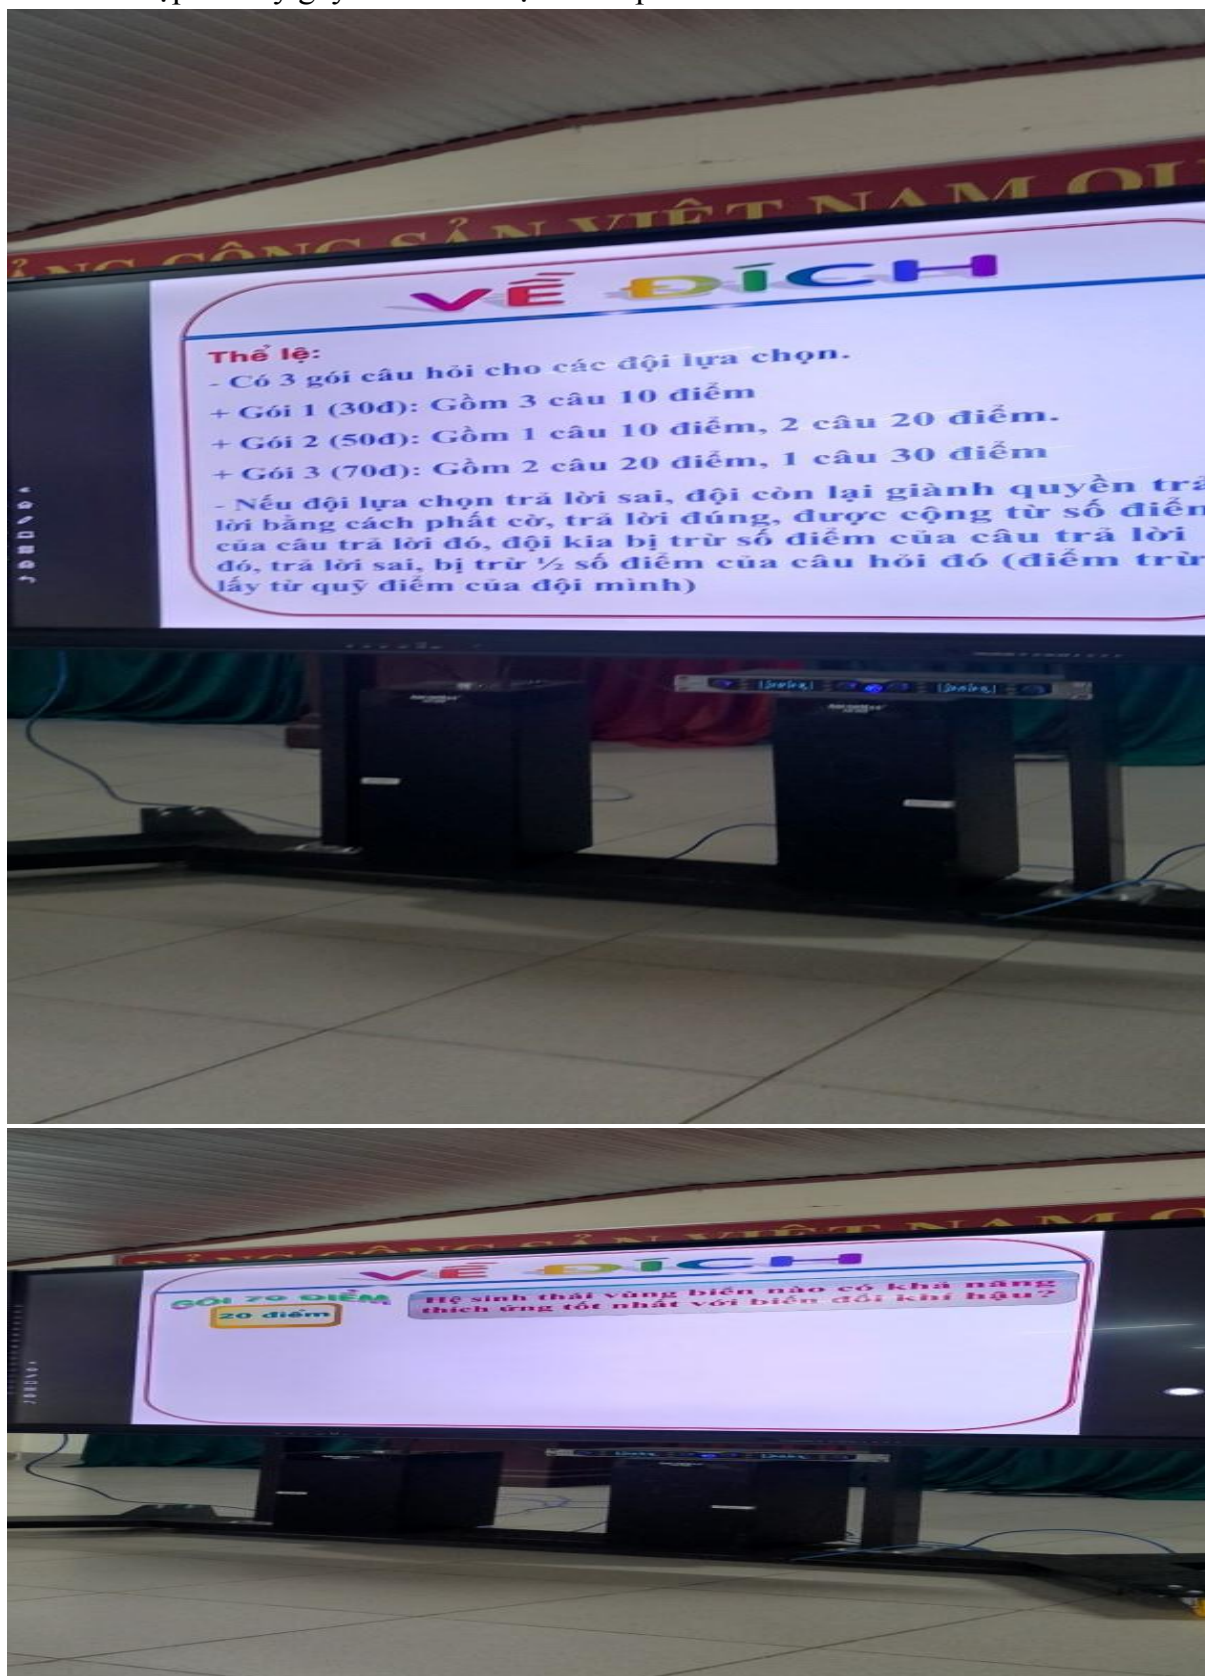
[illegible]

ẢNG CỘNG SẢN VIỆT NAM QU

VỀ ĐÍCH

Thể lệ:
- Có 3 gói câu hỏi cho các đội lựa chọn.
+ Gói 1 (30đ): Gồm 3 câu 10 điểm
+ Gói 2 (50đ): Gồm 1 câu 10 điểm, 2 câu 20 điểm.
+ Gói 3 (70đ): Gồm 2 câu 20 điểm, 1 câu 30 điểm
- Nếu đội lựa chọn trả lời sai, đội còn lại giành quyền trả lời bằng cách phất cờ, trả lời đúng, được cộng từ số điểm của câu trả lời đó, đội kia bị trừ số điểm của câu trả lời đó, trả lời sai, bị trừ ½ số điểm của câu hỏi đó (điểm trừ lấy từ quỹ điểm của đội mình)

ẢNG CỘNG SẢN VIỆT NAM Q

VỀ ĐÍCH

GÓI 70 ĐIỂM
20 điểm

Hệ sinh thái vùng biển nào có khả năng thích ứng tốt nhất với biến đổi khí hậu?